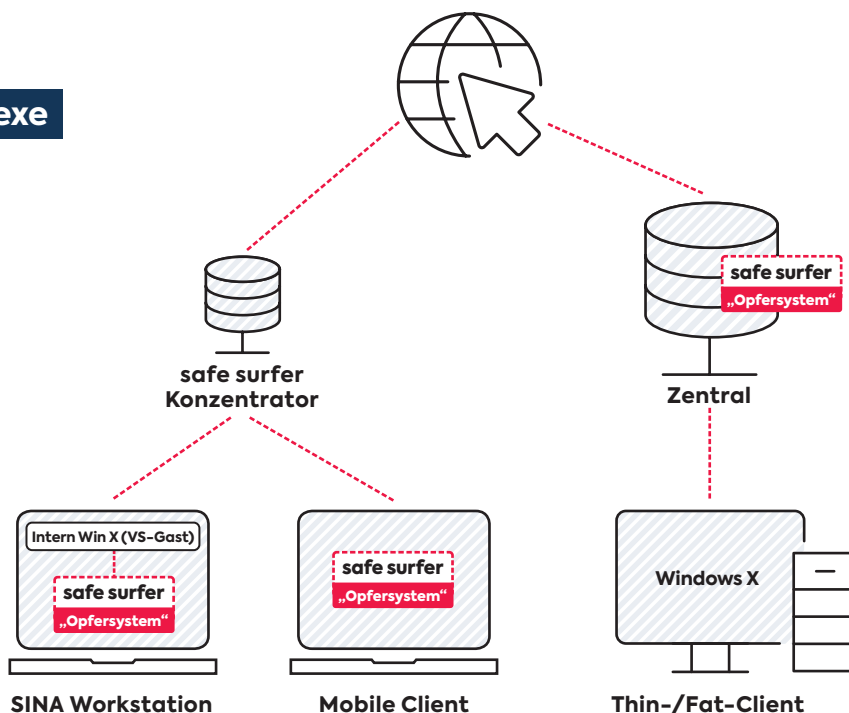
exe

safe surfer
Konzentrator

safe surfer
„Opfersystem“

Zentral

Intern Win X (VS-Gast)

safe surfer
„Opfersystem“

safe surfer
„Opfersystem“

Windows X

SINA Workstation

Mobile Client

Thin-/Fat-Client